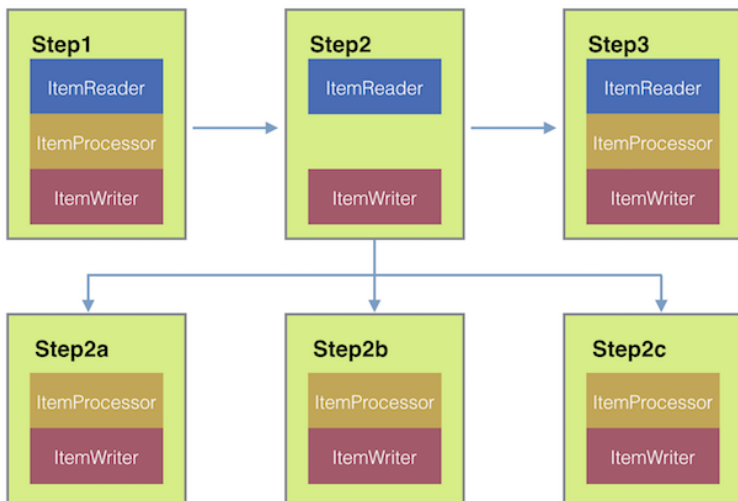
Step1
ItemReader
ItemProcessor
ItemWriter

Step2
ItemReader
ItemWriter

Step3
ItemReader
ItemProcessor
ItemWriter

Step2a
ItemProcessor
ItemWriter

Step2b
ItemProcessor
ItemWriter

Step2c
ItemProcessor
ItemWriter